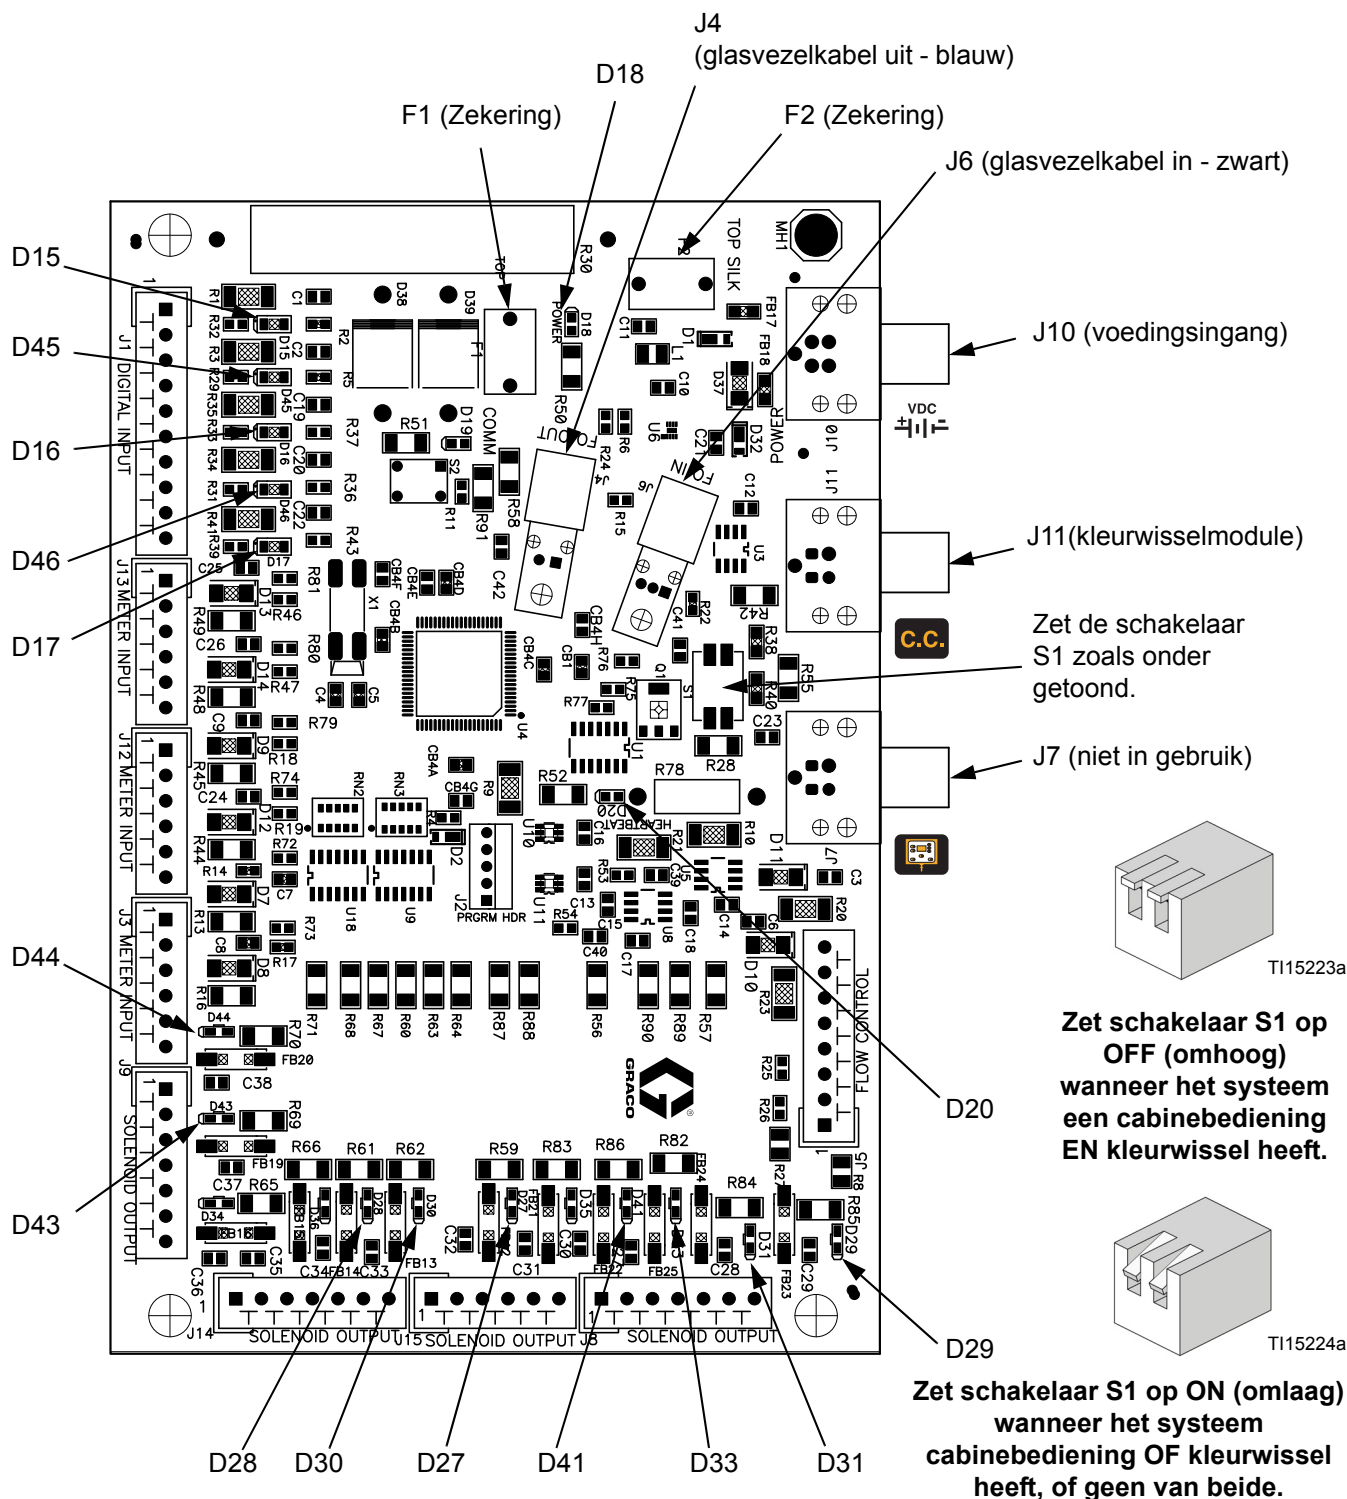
J4
(glasvezelkabel uit - blauw)

D18

F1 (Zekering)

F2 (Zekering)

J6 (glasvezelkabel in - zwart)

D15

D45

D16

D46

D17

J10 (voedingsingang)

J11(kleurwisselmodule)

Zet de schakelaar S1 zoals onder getoond.

J7 (niet in gebruik)

D44

D43

D20

D29

D28 D30 D27 D41 D33 D31

TI15223a

Zet schakelaar S1 op OFF (omhoog) wanneer het systeem een cabinebediening EN kleurwissel heeft.

TI15224a

Zet schakelaar S1 op ON (omlaag) wanneer het systeem cabinebediening OF kleurwissel heeft, of geen van beide.

J1 DIGITAL INPUT
J13 METER INPUT
J12 METER INPUT
J3 METER INPUT
J9 SOLENOID OUTPUT
J14 SOLENOID OUTPUT
J15 SOLENOID OUTPUT
J8 SOLENOID OUTPUT
J5 FLOW CONTROL
TOP SILK
MH1
POWER
COMM
FO OUT
FO IN
HEARTBEAT
PRGRM HDR
GRACO
VDC
C.C.
J10
J11
J7
J2
U4
U1
U6
U3
U8
U9
U18
U10
U11
S1
S2
F1
F2
Q1
X1
R1 R2 R3 R5 R6 R8 R9 R10 R11 R13 R14 R15 R16 R17 R18 R19 R20 R22 R23 R24 R25 R26 R27 R28 R29 R30 R31 R32 R33 R34 R35 R36 R37 R38 R39 R40 R41 R42 R43 R44 R45 R46 R47 R48 R49 R50 R51 R52 R53 R54 R55 R56 R57 R58 R59 R60 R61 R62 R63 R64 R65 R66 R67 R68 R69 R70 R71 R72 R73 R74 R75 R76 R77 R78 R79 R80 R81 R82 R83 R84 R85 R86 R87 R88 R89 R90 R91 RN2 RN3
C1 C2 C3 C4 C5 C6 C7 C8 C9 C10 C11 C12 C13 C14 C15 C16 C17 C18 C19 C20 C21 C22 C23 C24 C25 C26 C28 C29 C30 C31 C32 C33 C34 C35 C36 C37 C38 C39 C40 C41 C42
CB1 CB4A CB4B CB4C CB4D CB4E CB4F CB4G CB4H
D1 D2 D7 D8 D9 D10 D11 D12 D13 D14 D15 D16 D17 D18 D19 D20 D21 D22 D27 D28 D30 D31 D32 D33 D34 D35 D36 D37 D38 D39 D41 D43 D44 D45 D46
FB13 FB14 FB15 FB16 FB17 FB18 FB19 FB20 FB21 FB22 FB23 FB24 FB25
L1